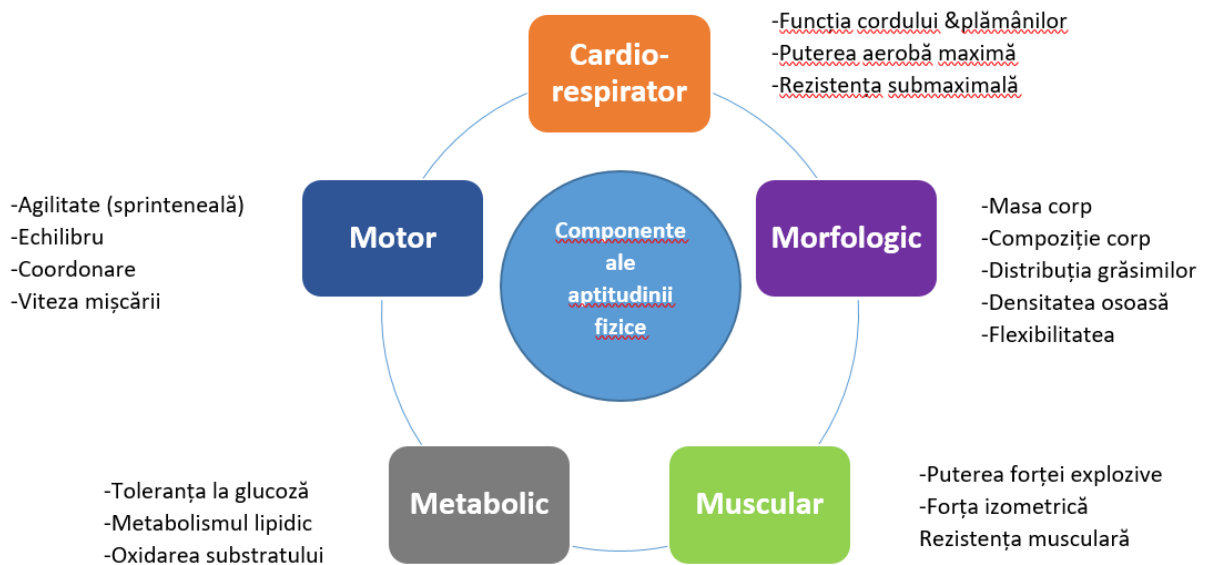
Cardio-respirator

-Funcția cordului &plămânilor
-Puterea aerobă maximă
-Rezistența submaximală

-Agilitate (sprinteneală)
-Echilibru
-Coordonare
-Viteza mișcării

Motor

Componente ale aptitudinii fizice

Morfologic

-Masa corp
-Compoziție corp
-Distribuția grăsimilor
-Densitatea osoasă
-Flexibilitatea

-Toleranța la glucoză
-Metabolismul lipidic
-Oxidarea substratului

Metabolic

Muscular

-Puterea forței explozive
-Forța izometrică
Rezistența musculară